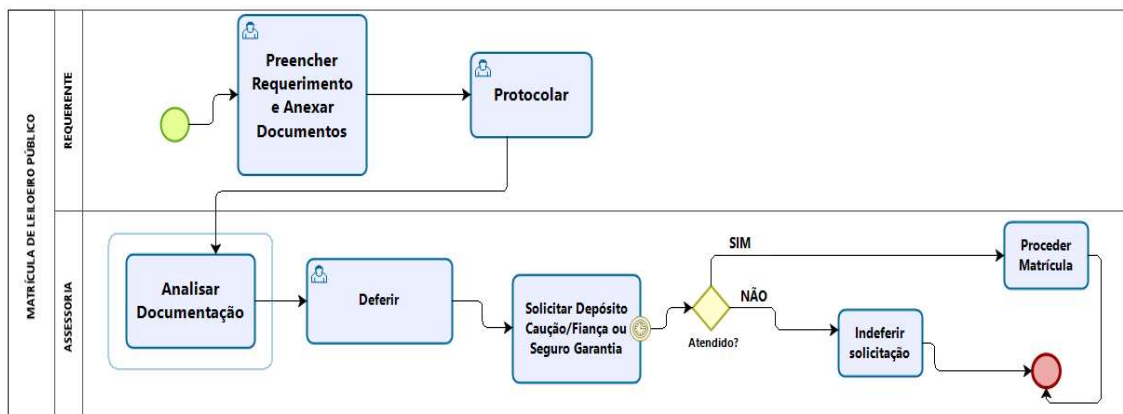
MATRÍCULA DE LEILOEIRO PÚBLICO

REQUERENTE

Preencher Requerimento e Anexar Documentos

Protocolar

ASSESSORIA

Analisar Documentação

Deferir

Solicitar Depósito Caução/Fiança ou Seguro Garantia

Atendido?

SIM

NÃO

Proceder Matrícula

Indeferir solicitação